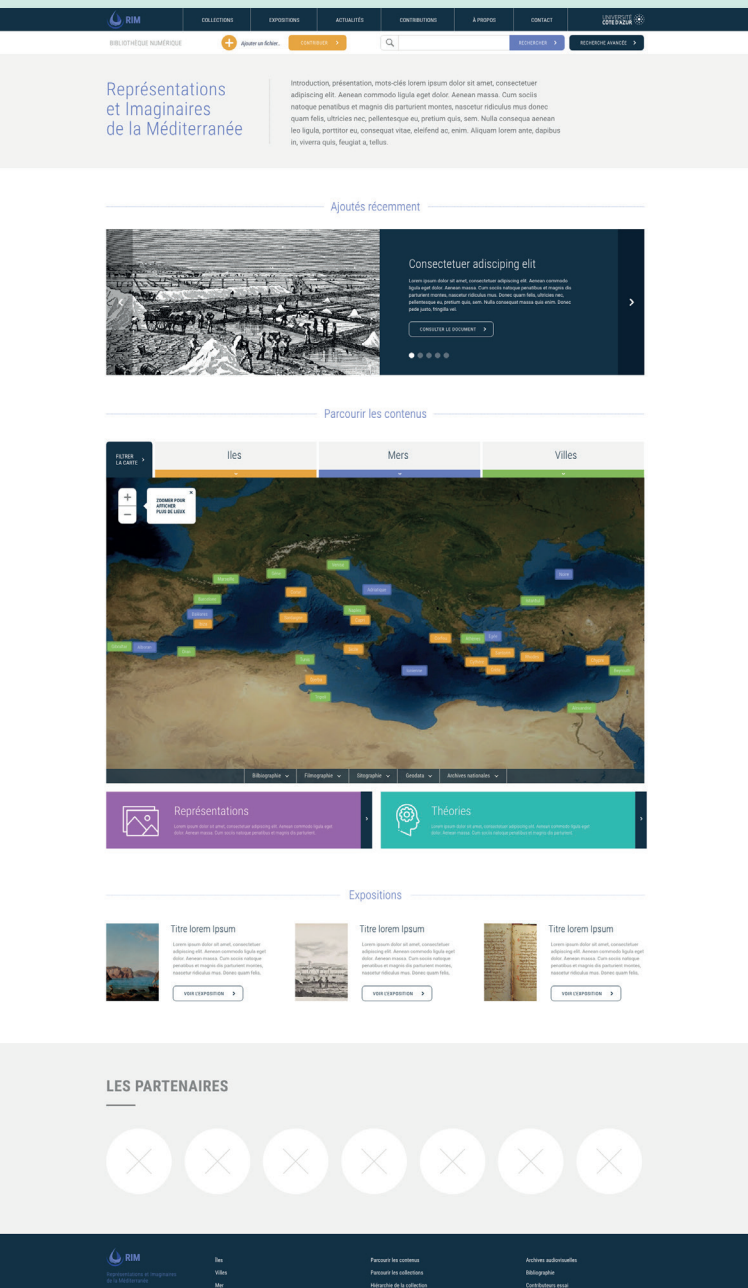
RIM COLLECTIONS EXPOSITIONS ACTUALITÉS CONTRIBUTIONS À PROPOS CONTACT UNIVERSITÉ CÔTE D'AZUR

BIBLIOTHÈQUE NUMÉRIQUE Ajouter un fichier... CONTRIBUER RECHERCHER RECHERCHE AVANCÉE

Représentations et Imaginaires de la Méditerranée

Introduction, présentation, mots-clés lorem ipsum dolor sit amet, consectetuer adipiscing elit. Aenean commodo ligula eget dolor. Aenean massa. Cum sociis natoque penatibus et magnis dis parturient montes, nascetur ridiculus mus donec quam felis, ultricies nec, pellentesque eu, pretium quis, sem. Nulla consequa aenean leo ligula, porttitor eu, consequat vitae, eleifend ac, enim. Aliquam lorem ante, dapibus in, viverra quis, feugiat a, tellus.

Ajoutés récemment

Consectetuer adisciping elit

Lorem ipsum dolor sit amet, consectetuer adipiscing elit. Aenean commodo ligula eget dolor. Aenean massa. Cum sociis natoque penatibus et magnis dis parturient montes, nascetur ridiculus mus. Donec quam felis, ultricies nec, pellentesque eu, pretium quis, sem. Nulla consequat massa quis enim. Donec pede justo, fringilla vel.

CONSULTER LE DOCUMENT

Parcourir les contenus

FILTRER LA CARTE

Iles Mers Villes

ZOOMER POUR AFFICHER PLUS DE LIEUX

Bibliographie Filmographie Iconographie Geodata Archives nationales

Représentations

Lorem ipsum dolor sit amet, consectetuer adipiscing elit. Aenean commodo ligula eget dolor. Aenean massa. Cum sociis natoque penatibus et magnis dis parturient.

Théories

Lorem ipsum dolor sit amet, consectetuer adipiscing elit. Aenean commodo ligula eget dolor. Aenean massa. Cum sociis natoque penatibus et magnis dis parturient.

Expositions

Titre lorem Ipsum

Lorem ipsum dolor sit amet, consectetuer adipiscing elit. Aenean commodo ligula eget dolor. Aenean massa. Cum sociis natoque penatibus et magnis dis parturient montes, nascetur ridiculus mus. Donec quam felis.

VOIR L'EXPOSITION

Titre lorem Ipsum

Lorem ipsum dolor sit amet, consectetuer adipiscing elit. Aenean commodo ligula eget dolor. Aenean massa. Cum sociis natoque penatibus et magnis dis parturient montes, nascetur ridiculus mus. Donec quam felis.

VOIR L'EXPOSITION

Titre lorem Ipsum

Lorem ipsum dolor sit amet, consectetuer adipiscing elit. Aenean commodo ligula eget dolor. Aenean massa. Cum sociis natoque penatibus et magnis dis parturient montes, nascetur ridiculus mus. Donec quam felis.

VOIR L'EXPOSITION

LES PARTENAIRES

RIM
Représentations et Imaginaires de la Méditerranée

Iles
Villes
Mer

Parcourir les contenus
Parcourir les collections
Hiérarchie de la collection

Archives audiovisuelles
Bibliographie
Contributeurs essai